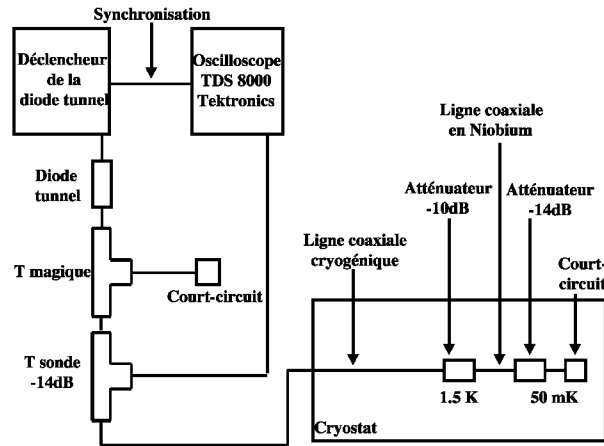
Synchronisation

Déclencheur de la diode tunnel

Oscilloscope TDS 8000 Tektronics

Ligne coaxiale en Niobium

Diode tunnel

Atténuateur -10dB

Atténuateur -14dB

Ligne coaxiale cryogénique

Court-circuit

T magique

Court-circuit

T sonde -14dB

1.5 K

50 mK

Cryostat